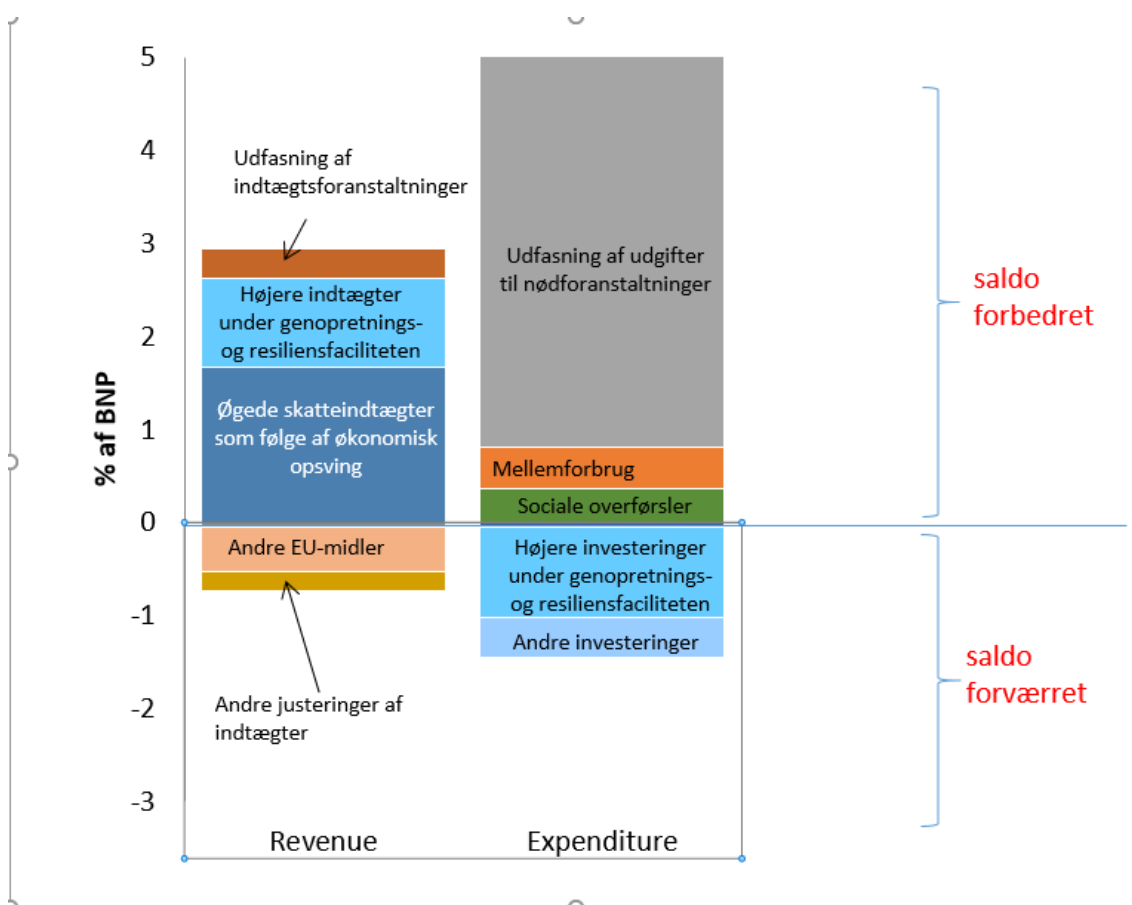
5
4
3
2
1
0
-1
-2
-3

% af BNP

Udfasning af indtægtsforanstaltninger

Højere indtægter under genopretnings- og resiliensfaciliteten

Øgede skatteindtægter som følge af økonomisk opsving

Andre EU-midler

Andre justeringer af indtægter

Udfasning af udgifter til nødforanstaltninger

Mellemforbrug

Sociale overførsler

Højere investeringer under genopretnings- og resiliensfaciliteten

Andre investeringer

saldo forbedret

saldo forværret

Revenue

Expenditure